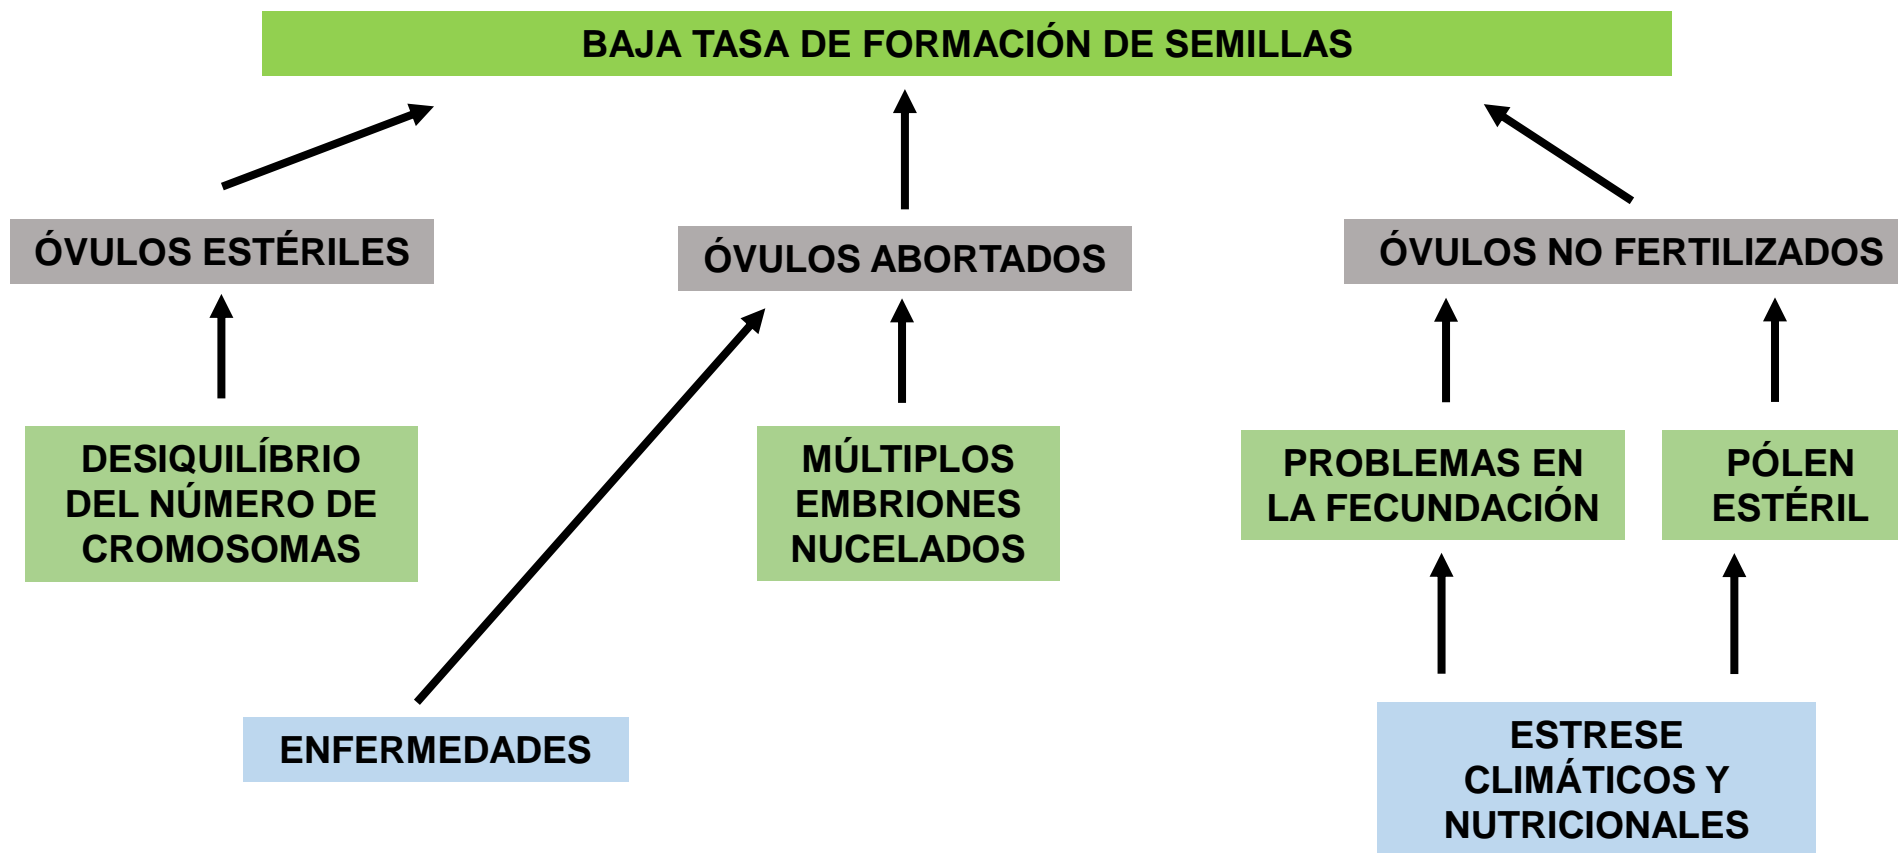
BAJA TASA DE FORMACIÓN DE SEMILLAS

ÓVULOS ESTÉRILES

ÓVULOS ABORTADOS

ÓVULOS NO FERTILIZADOS

DESIQUILÍBRIO DEL NÚMERO DE CROMOSOMAS

MÚLTIPLOS EMBRIONES NUCELADOS

PROBLEMAS EN LA FECUNDACIÓN

PÓLEN ESTÉRIL

ENFERMEDADES

ESTRESE CLIMÁTICOS Y NUTRICIONALES